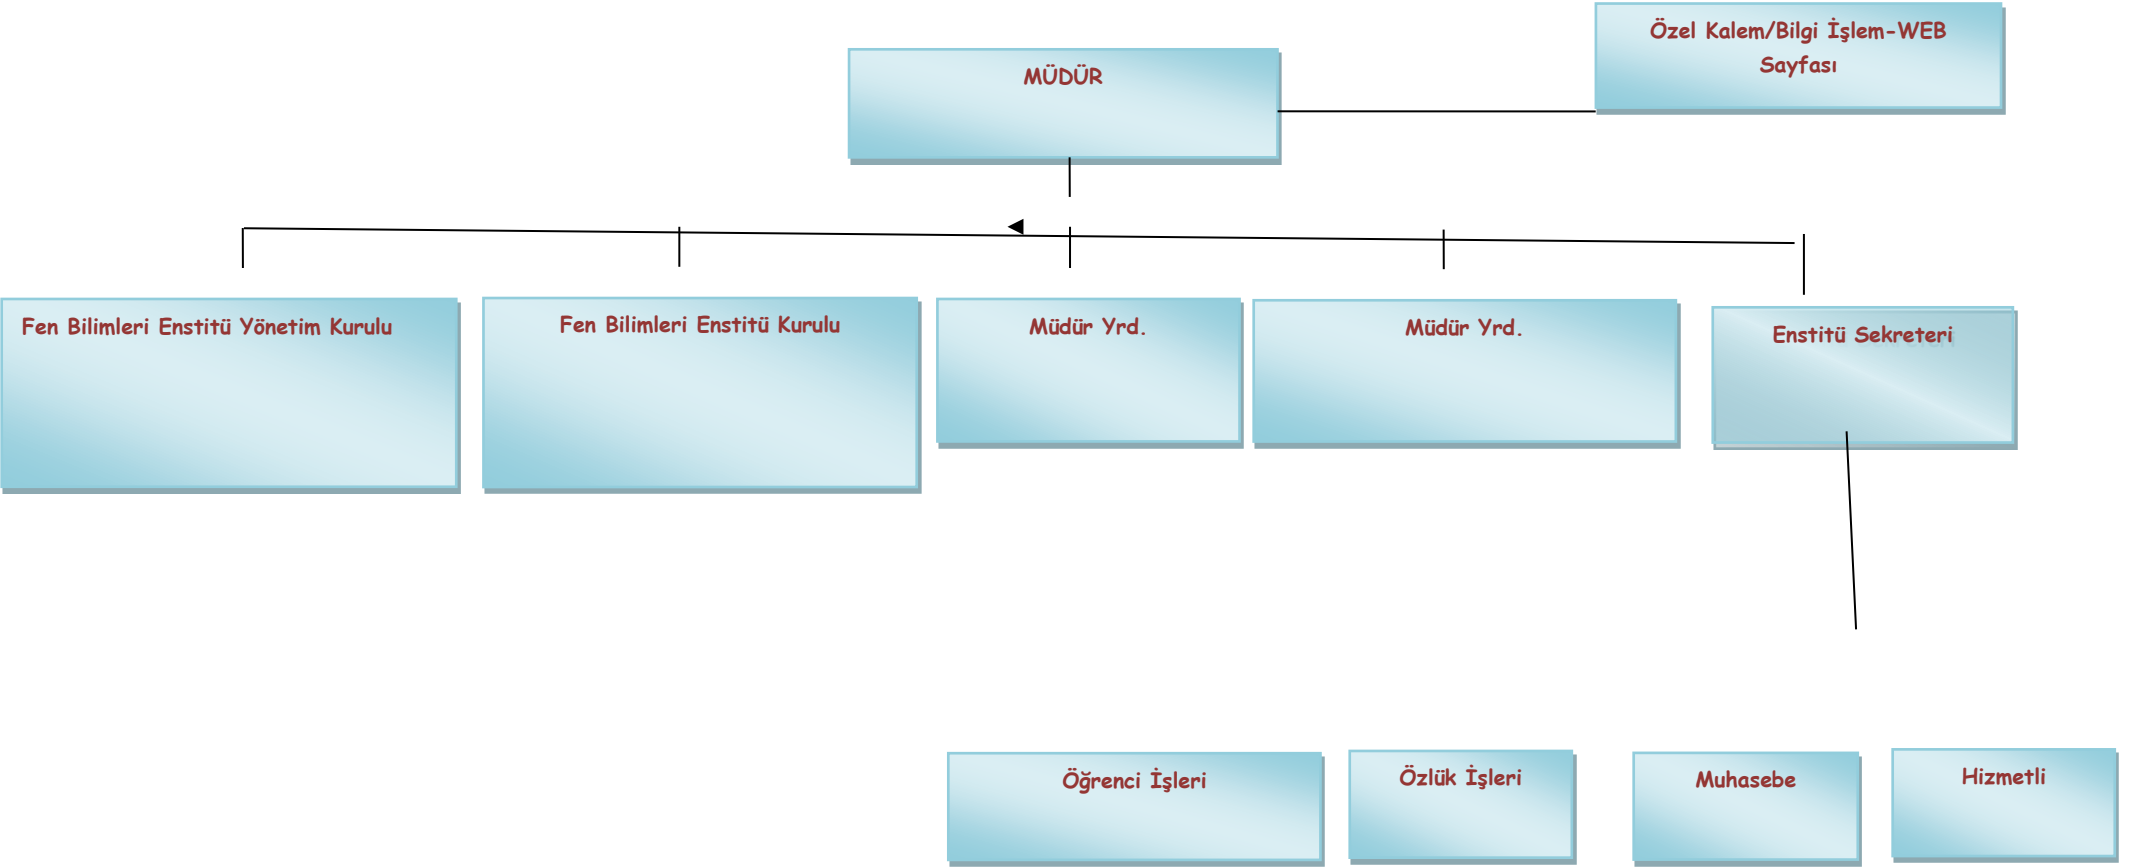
Özel Kalem/Bilgi İşlem-WEB Sayfası

MÜDÜR

Fen Bilimleri Enstitü Yönetim Kurulu

Fen Bilimleri Enstitü Kurulu

Müdür Yrd.

Müdür Yrd.

Enstitü Sekreteri

Öğrenci İşleri

Özlük İşleri

Muhasebe

Hizmetli